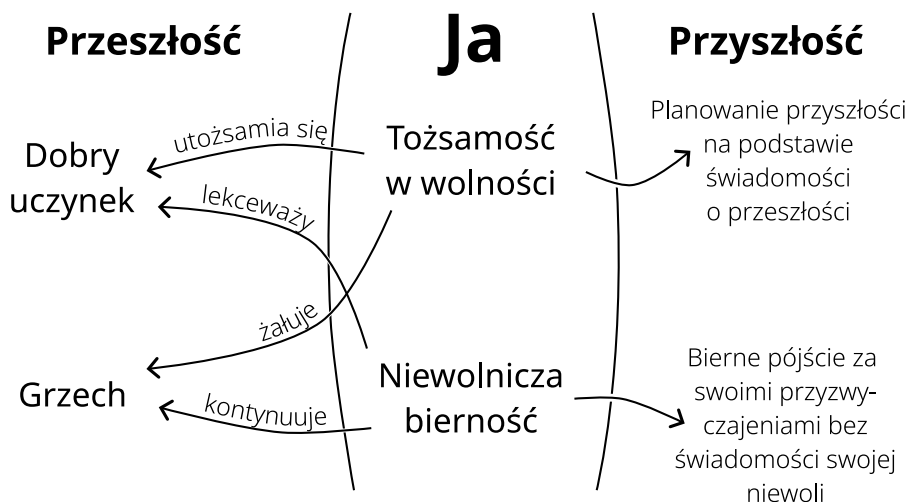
Przeszłość

Ja

Przyszłość

Dobry uczynek

utożsamia się

lekceważy

Tożsamość w wolności

Planowanie przyszłości na podstawie świadomości o przeszłości

żałuje

Grzech

kontynuuje

Niewolnicza bierność

Bierne pójście za swoimi przyzwyczajeniami bez świadomości swojej niewoli